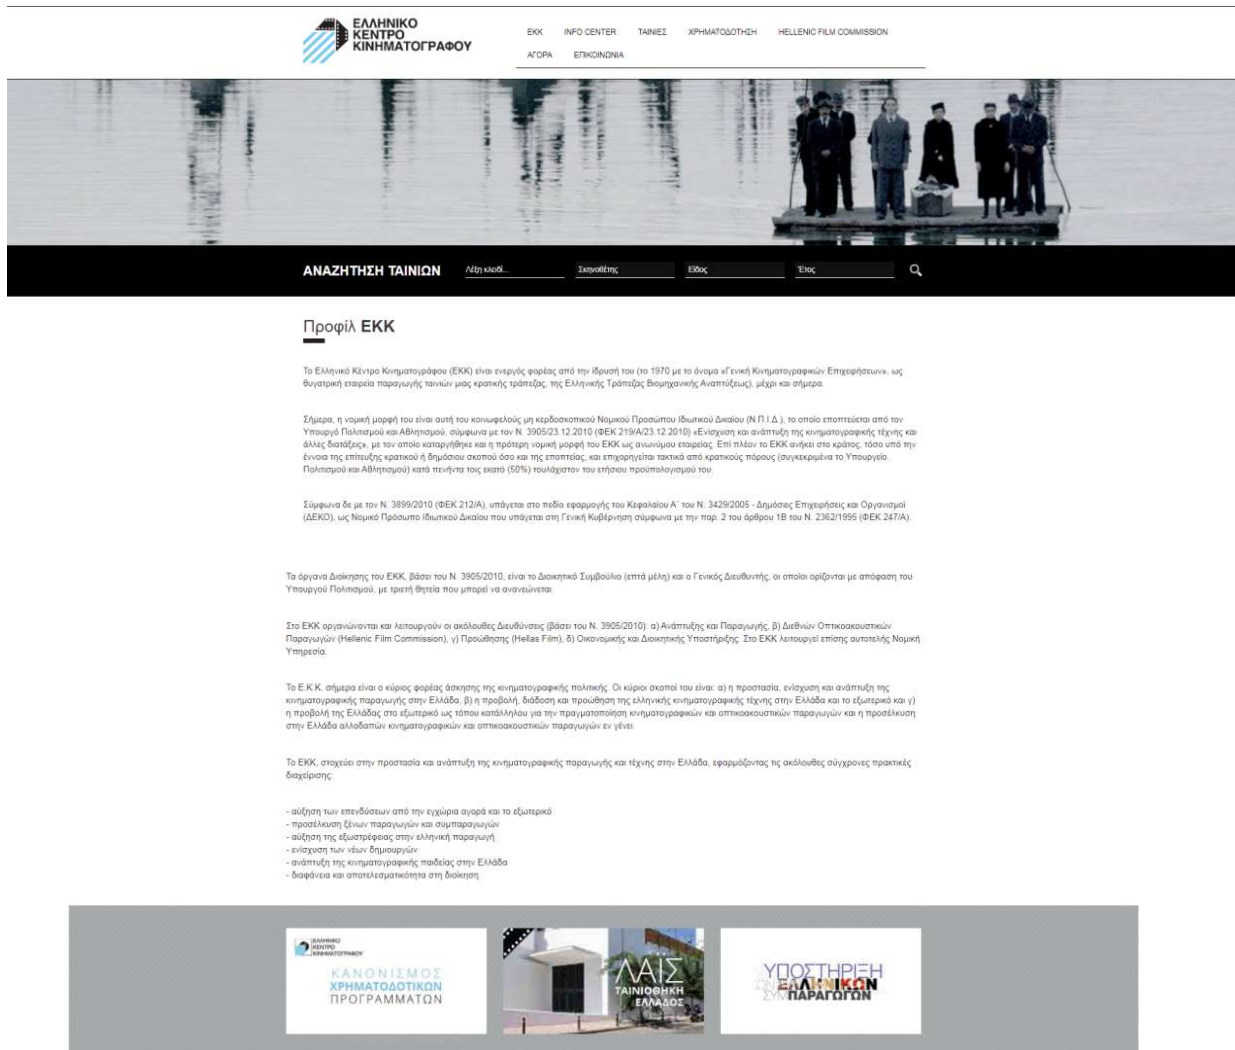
ΕΛΛΗΝΙΚΟ ΚΕΝΤΡΟ ΚΙΝΗΜΑΤΟΓΡΑΦΟΥ

ΕΚΚ INFO CENTER ΤΑΙΝΙΕΣ ΧΡΗΜΑΤΟΔΟΤΗΣΗ HELLENIC FILM COMMISSION ΑΓΟΡΑ ΕΠΙΚΟΙΝΩΝΙΑ

ΑΝΑΖΗΤΗΣΗ ΤΑΙΝΙΩΝ Λέξη κλειδί... Σκηνοθέτης Είδος Έτος

Προφίλ ΕΚΚ

Το Ελληνικό Κέντρο Κινηματογράφου (ΕΚΚ) είναι ενεργός φορέας από την ίδρυσή του (το 1970 με το όνομα «Γενική Κινηματογραφικών Επιχειρήσεων», ως θυγατρική εταιρεία παραγωγής ταινιών μιας κρατικής τράπεζας, της Ελληνικής Τράπεζας Βιομηχανικής Αναπτύξεως), μέχρι και σήμερα.

Σήμερα, η νομική μορφή του είναι αυτή του κοινωφελούς μη κερδοσκοπικού Νομικού Προσώπου Ιδιωτικού Δικαίου (Ν.Π.Ι.Δ.), το οποίο εποπτεύεται από τον Υπουργό Πολιτισμού και Αθλητισμού, σύμφωνα με τον Ν. 3905/23.12.2010 (ΦΕΚ 219/Α/23.12.2010) «Ενίσχυση και ανάπτυξη της κινηματογραφικής τέχνης και άλλες διατάξεις», με τον οποίο καταργήθηκε και η πρότερη νομική μορφή του ΕΚΚ ως ανωνύμου εταιρείας. Επί πλέον το ΕΚΚ ανήκει στο κράτος, τόσο υπό την έννοια της επίτευξης κρατικού ή δημόσιου σκοπού όσο και της εποπτείας, και επιχορηγείται τακτικά από κρατικούς πόρους (συγκεκριμένα το Υπουργείο Πολιτισμού και Αθλητισμού) κατά πενήντα τοις εκατό (50%) τουλάχιστον του ετήσιου προϋπολογισμού του.

Σύμφωνα δε με τον Ν. 3899/2010 (ΦΕΚ 212/Α), υπάγεται στο πεδίο εφαρμογής του Κεφαλαίου Α΄ του Ν. 3429/2005 - Δημόσιες Επιχειρήσεις και Οργανισμοί (ΔΕΚΟ), ως Νομικό Πρόσωπο Ιδιωτικού Δικαίου που υπάγεται στη Γενική Κυβέρνηση σύμφωνα με την παρ. 2 του άρθρου 1Β του Ν. 2362/1995 (ΦΕΚ 247/Α).

Τα όργανα Διοίκησης του ΕΚΚ, βάσει του Ν. 3905/2010, είναι το Διοικητικό Συμβούλιο (επτά μέλη) και ο Γενικός Διευθυντής, οι οποίοι ορίζονται με απόφαση του Υπουργού Πολιτισμού, με τριετή θητεία που μπορεί να ανανεώνεται.

Στο ΕΚΚ οργανώνονται και λειτουργούν οι ακόλουθες Διευθύνσεις (βάσει του Ν. 3905/2010): α) Ανάπτυξης και Παραγωγής, β) Διεθνών Οπτικοακουστικών Παραγωγών (Hellenic Film Commission), γ) Προώθησης (Hellas Film), δ) Οικονομικής και Διοικητικής Υποστήριξης. Στο ΕΚΚ λειτουργεί επίσης αυτοτελής Νομική Υπηρεσία.

Το Ε.Κ.Κ. σήμερα είναι ο κύριος φορέας άσκησης της κινηματογραφικής πολιτικής. Οι κύριοι σκοποί του είναι: α) η προστασία, ενίσχυση και ανάπτυξη της κινηματογραφικής παραγωγής στην Ελλάδα, β) η προβολή, διάδοση και προώθηση της ελληνικής κινηματογραφικής τέχνης στην Ελλάδα και το εξωτερικό και γ) η προβολή της Ελλάδας στο εξωτερικό ως τόπου κατάλληλου για την πραγματοποίηση κινηματογραφικών και οπτικοακουστικών παραγωγών και η προσέλκυση στην Ελλάδα αλλοδαπών κινηματογραφικών και οπτικοακουστικών παραγωγών εν γένει.

Το ΕΚΚ, στοχεύει στην προστασία και ανάπτυξη της κινηματογραφικής παραγωγής και τέχνης στην Ελλάδα, εφαρμόζοντας τις ακόλουθες σύγχρονες πρακτικές διαχείρισης:

- αύξηση των επενδύσεων από την εγχώρια αγορά και το εξωτερικό
- προσέλκυση ξένων παραγωγών και συμπαραγωγών
- αύξηση της εξωστρέφειας στην ελληνική παραγωγή
- ενίσχυση των νέων δημιουργών
- ανάπτυξη της κινηματογραφικής παιδείας στην Ελλάδα
- διαφάνεια και αποτελεσματικότητα στη διοίκηση

ΕΛΛΗΝΙΚΟ ΚΕΝΤΡΟ ΚΙΝΗΜΑΤΟΓΡΑΦΟΥ
ΚΑΝΟΝΙΣΜΟΣ ΧΡΗΜΑΤΟΔΟΤΙΚΩΝ ΠΡΟΓΡΑΜΜΑΤΩΝ

ΛΑΙΣ ΤΑΙΝΙΟΘΗΚΗ ΕΛΛΑΔΟΣ

ΥΠΟΣΤΗΡΙΞΗ ΕΛΛΗΝΙΚΩΝ ΠΑΡΑΓΩΓΩΝ